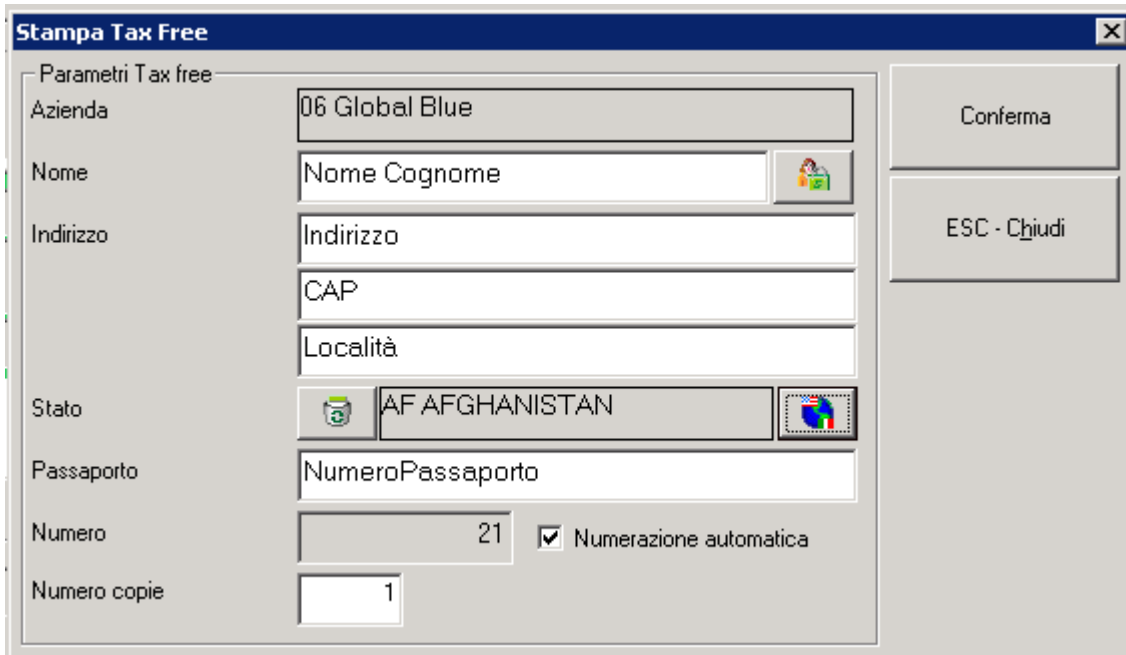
Stampa Tax Free

Parametri Tax free

Azienda 06 Global Blue

Nome Nome Cognome

Indirizzo Indirizzo

CAP

Località

Stato AF AFGHANISTAN

Passaporto NumeroPassaporto

Numero 21

Numerazione automatica

Numero copie 1

Conferma

ESC - Chiudi